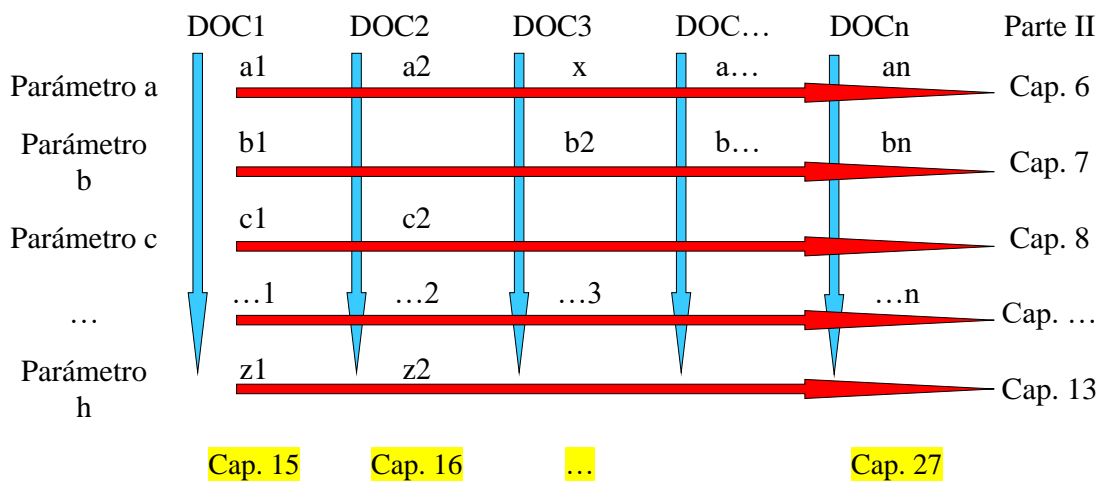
| | DOC1 | DOC2 | DOC3 | DOC… | DOCn | Parte II |
|---|---|---|---|---|---|---|
| Parámetro a | a1 | a2 | x | a… | an | Cap. 6 |
| Parámetro b | b1 | | b2 | b… | bn | Cap. 7 |
| Parámetro c | c1 | c2 | | | | Cap. 8 |
| … | …1 | …2 | …3 | | …n | Cap. … |
| Parámetro h | z1 | z2 | | | | Cap. 13 |
| | Cap. 15 | Cap. 16 | … | | Cap. 27 | |